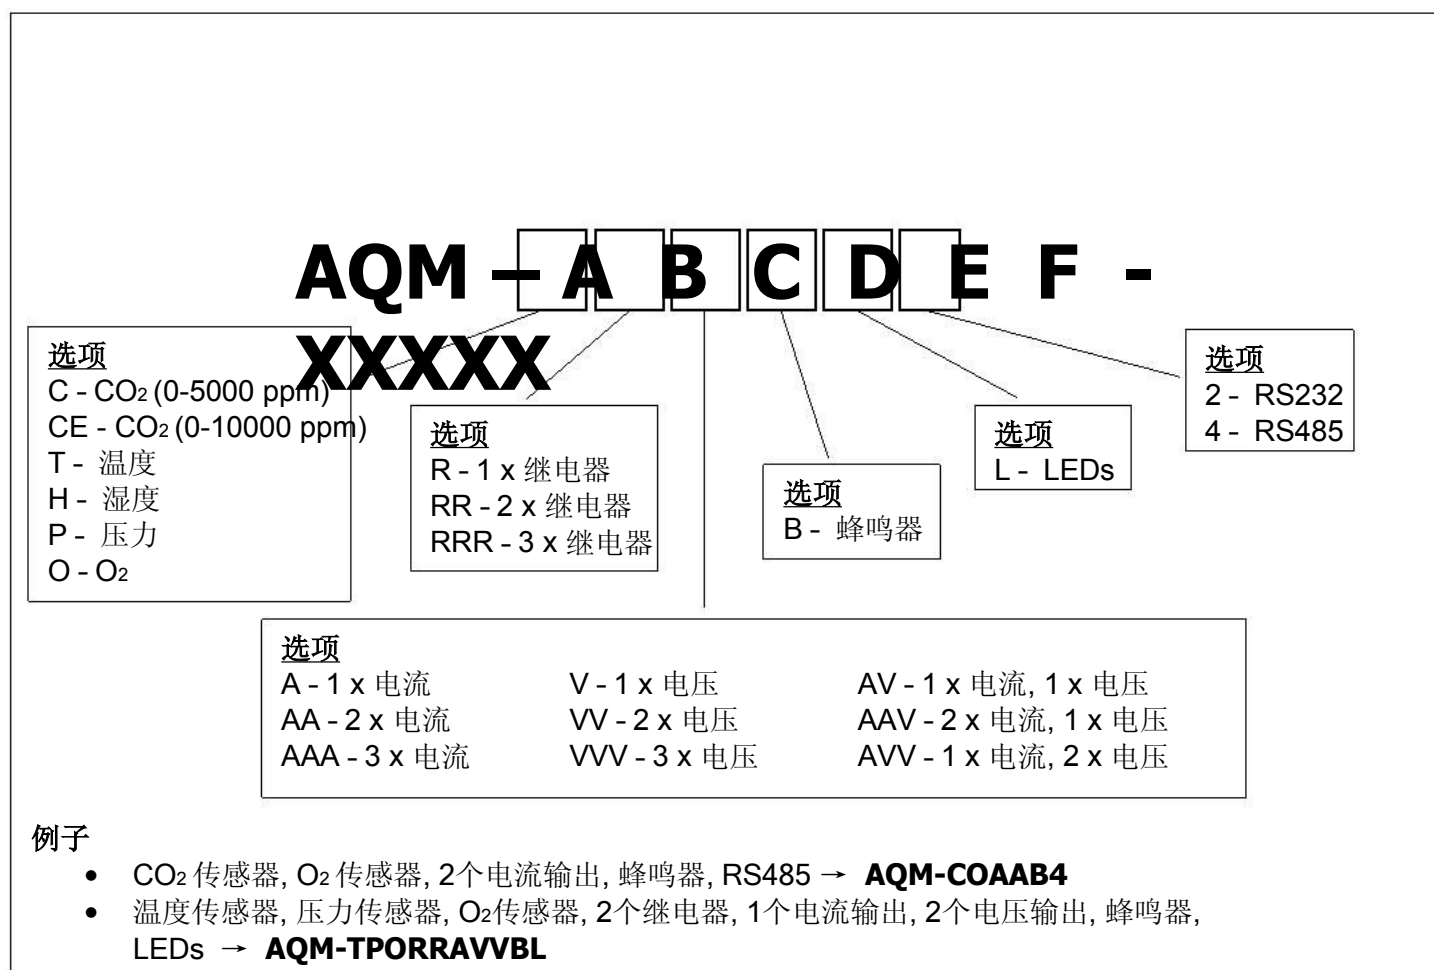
AQM – A B C D E F - XXXXX

选项
C - $CO_2$ (0-5000 ppm)
CE - $CO_2$ (0-10000 ppm)
T - 温度
H - 湿度
P - 压力
O - $O_2$

选项
R - 1 x 继电器
RR - 2 x 继电器
RRR - 3 x 继电器

选项
B - 蜂鸣器

选项
L - LEDs

选项
2 - RS232
4 - RS485

选项

| | | |
|---|---|---|
| A - 1 x 电流 | V - 1 x 电压 | AV - 1 x 电流, 1 x 电压 |
| AA - 2 x 电流 | VV - 2 x 电压 | AAV - 2 x 电流, 1 x 电压 |
| AAA - 3 x 电流 | VVV - 3 x 电压 | AVV - 1 x 电流, 2 x 电压 |

例子
• $CO_2$ 传感器, $O_2$ 传感器, 2个电流输出, 蜂鸣器, RS485 → **AQM-COAAB4**
• 温度传感器, 压力传感器, $O_2$传感器, 2个继电器, 1个电流输出, 2个电压输出, 蜂鸣器, LEDs → **AQM-TPORRAVVBL**